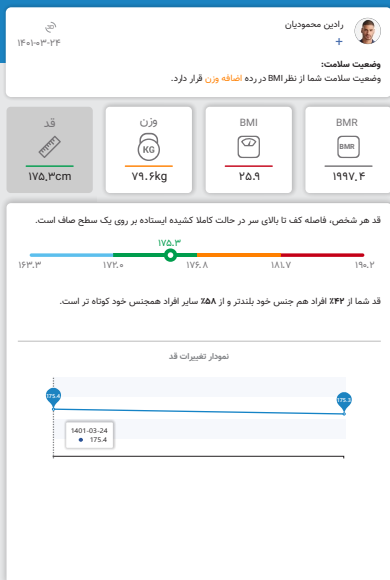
رادین محمودیان
+
۱۴۰۱-۰۳-۲۴

وضعیت سلامت:
وضعیت سلامت شما از نظر BMI در رده اضافه وزن قرار دارد.

قد
۱۷۵.۳cm

وزن
KG
۷۹.۶kg

BMI
۲۵.۹

BMR
BMR
۱۹۹۷.۴

قد هر شخص، فاصله کف تا بالای سر در حالت کاملا کشیده ایستاده بر روی یک سطح صاف است.

۱۷۵.۳
۱۶۳.۳ ۱۷۲.۰ ۱۷۶.۸ ۱۸۱.۷ ۱۹۰.۲

قد شما از ۴۲٪ افراد هم جنس خود بلندتر و از ۵۸٪ سایر افراد همجنس خود کوتاه تر است.

نمودار تغییرات قد

175.4
175.3
1401-03-24
175.4